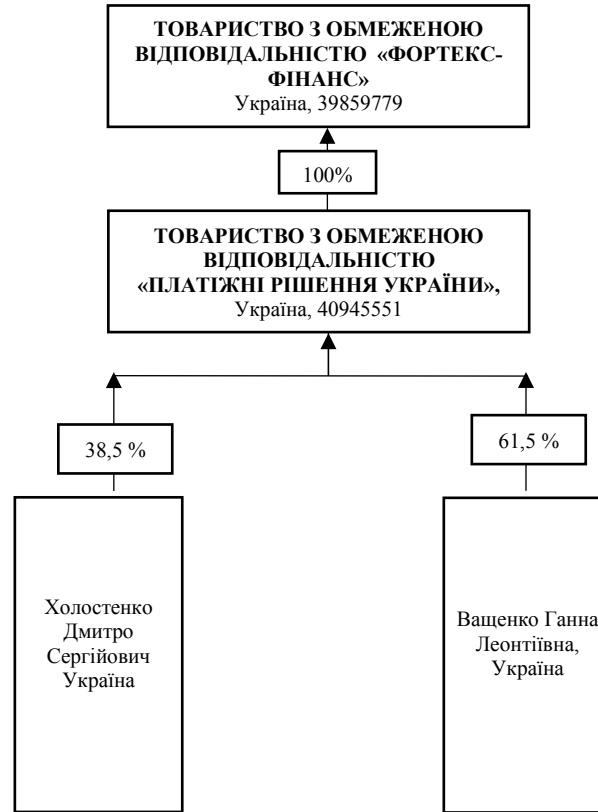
ТОВАРИСТВО З ОБМЕЖЕНОЮ ВІДПОВІДАЛЬНІСТЮ «ФОРТЕКС-ФІНАНС»
Україна, 39859779

100%

ТОВАРИСТВО З ОБМЕЖЕНОЮ ВІДПОВІДАЛЬНІСТЮ «ПЛАТІЖНІ РІШЕННЯ УКРАЇНИ»,
Україна, 40945551

38,5 %

61,5 %

Холостенко Дмитро Сергійович Україна

Ващенко Ганна Леонтіївна, Україна